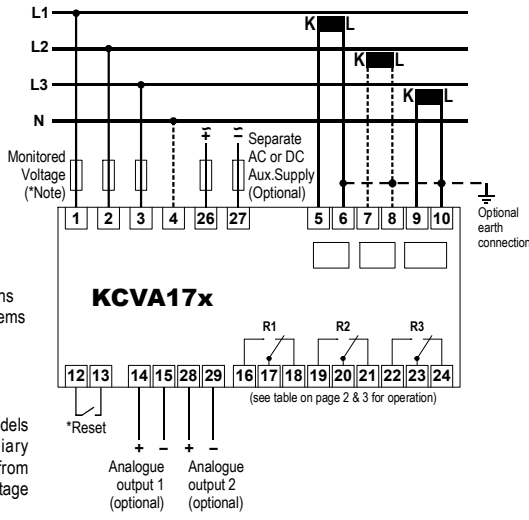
L1
L2
L3
N
K L
K L
K L
Monitored Voltage (*Note)
Separate AC or DC Aux.Supply (Optional)
$\overset{+}{\sim}$
$\overset{-}{\sim}$
Optional earth connection
1 2 3 4 26 27
5 6 7 8 9 10
ns
ems
KCVA17x
R1 R2 R3
12 13 14 15 28 29 16 17 18 19 20 21 22 23 24
(see table on page 2 & 3 for operation)
*Reset
dels
iary
from
tage
+ −
Analogue output 1 (optional)
+ −
Analogue output 2 (optional)